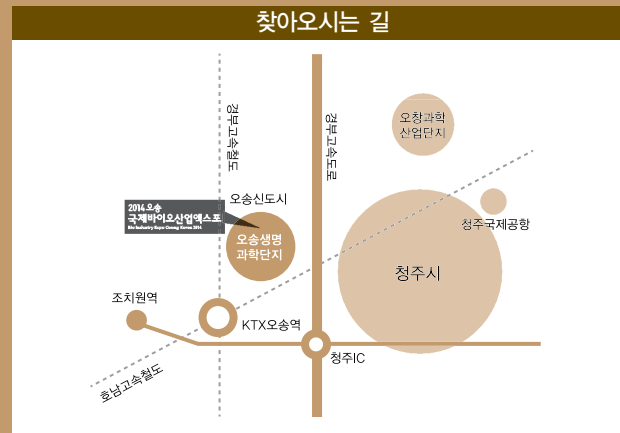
찾아오시는 길

경부고속철도

경부고속도로

오창과학
산업단지

청주국제공항

오송신도시

2014 오송
국제바이오산업엑스포
Bio Industry Expo Osong Korea 2014

오송생명
과학단지

청주시

조치원역

KTX오송역

청주IC

호남고속철도